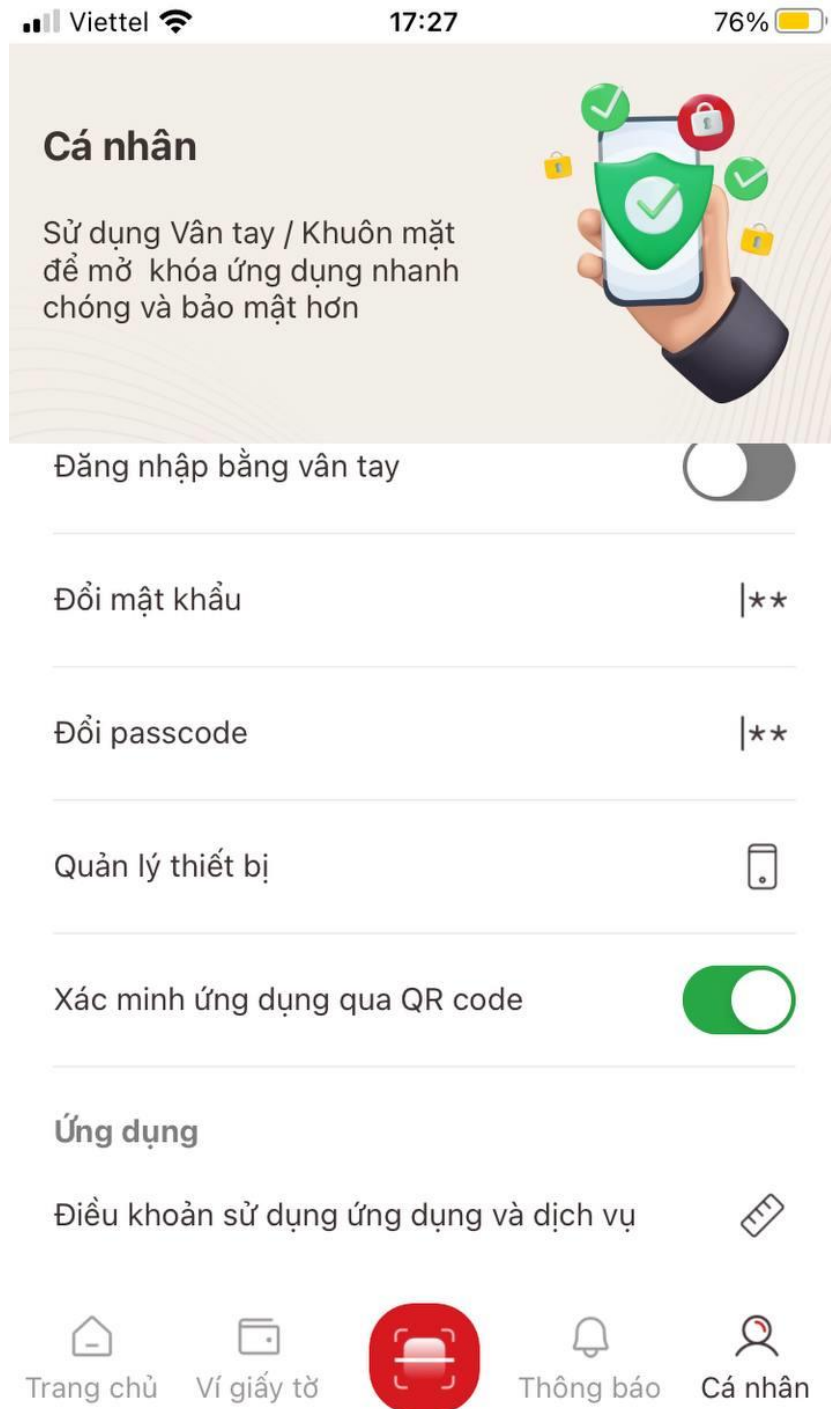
Viettel 17:27 76%

Cá nhân

Sử dụng Vân tay / Khuôn mặt để mở khóa ứng dụng nhanh chóng và bảo mật hơn

Đăng nhập bằng vân tay

Đổi mật khẩu |**

Đổi passcode |**

Quản lý thiết bị

Xác minh ứng dụng qua QR code

Ứng dụng

Điều khoản sử dụng ứng dụng và dịch vụ

Trang chủ Ví giấy tờ Thông báo Cá nhân